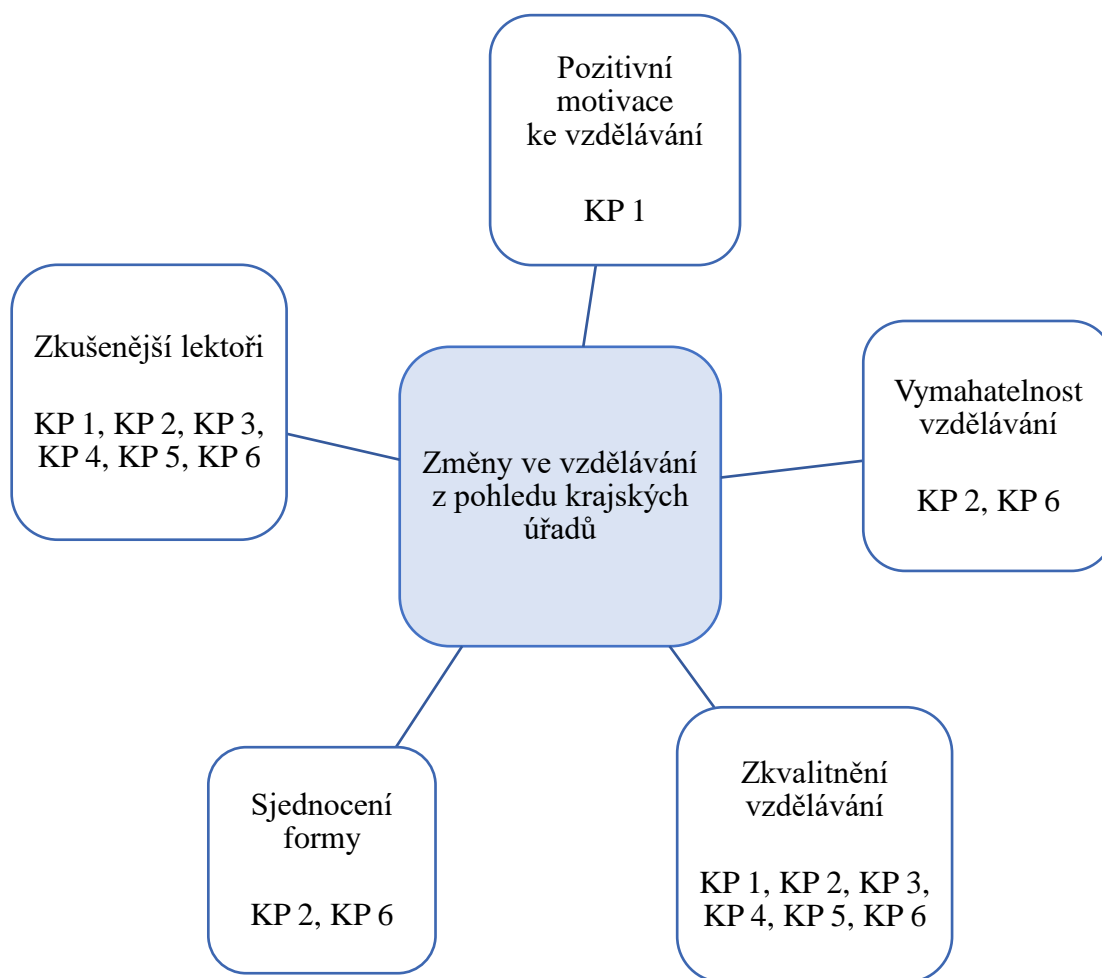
Pozitivní motivace ke vzdělávání

KP 1

Zkušenější lektoři

KP 1, KP 2, KP 3, KP 4, KP 5, KP 6

Změny ve vzdělávání z pohledu krajských úřadů

Vymahatelnost vzdělávání

KP 2, KP 6

Sjednocení formy

KP 2, KP 6

Zkvalitnění vzdělávání

KP 1, KP 2, KP 3, KP 4, KP 5, KP 6